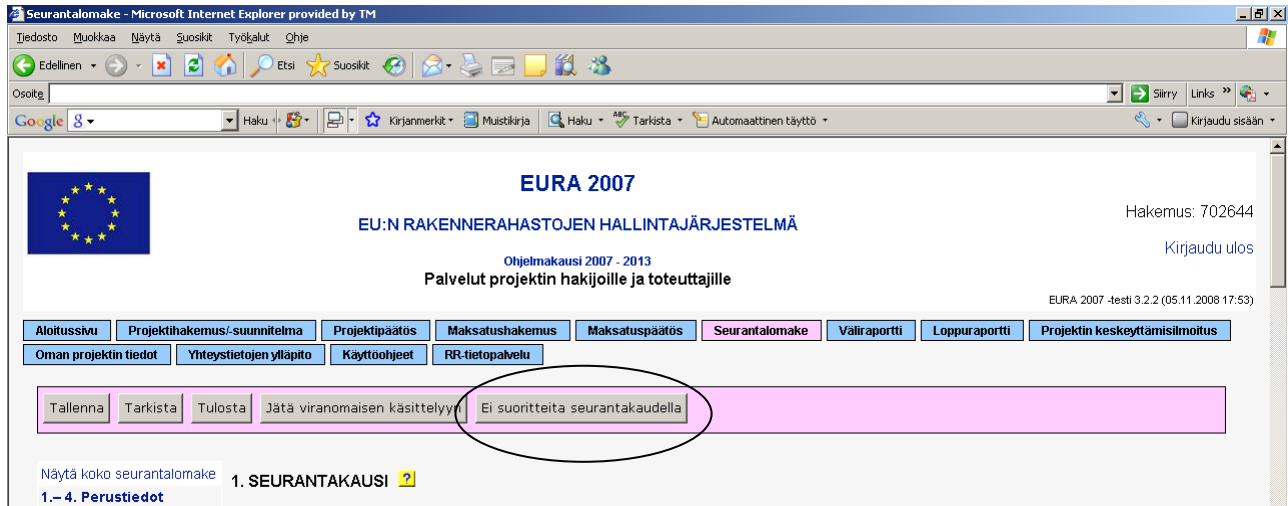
Seurantalomake - Microsoft Internet Explorer provided by TM

Tiedosto Muokkaa Näytä Suosikit Työkalut Ohje

Edellinen Etsi Suosikit

Osoite Siirry Links

Google Haku Kirjanmerkit Muistikirja Haku Tarkista Automaattinen täyttö Kirjaudu sisään

EURA 2007

EU:N RAKENNERAHASTOJEN HALLINTAJÄRJESTELMÄ

Ohjelmakausi 2007 - 2013

Palvelut projektin hakijoille ja toteuttajille

Hakemus: 702644

Kirjaudu ulos

EURA 2007 -testi 3.2.2 (05.11.2008 17:53)

Aloitussivu | Projektihakemus/-suunnitelma | Projektipäätös | Maksatushakemus | Maksatuspäätös | Seurantalomake | Väliraportti | Loppuraportti | Projektin keskeyttämisilmoitus | Oman projektin tiedot | Yhteystietojen ylläpito | Käyttöohjeet | RR-tietopalvelu

Tallenna | Tarkista | Tulosta | Jätä viranomaisen käsittelyyn | Ei suoritteita seurantakaudella

Näytä koko seurantalomake

1.– 4. Perustiedot

1. SEURANTAKAUSI ?